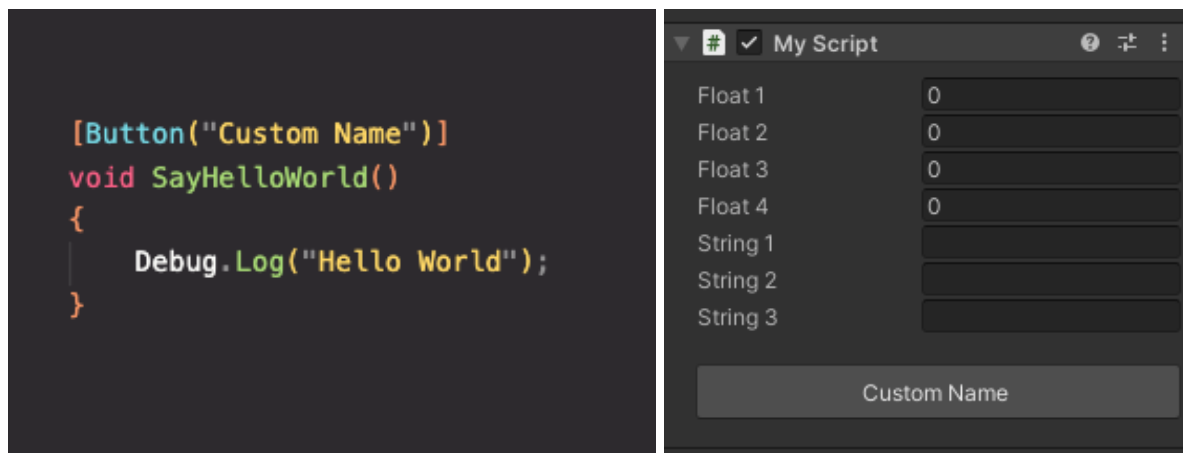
[Button("Custom Name")]
void SayHelloWorld()
{
    Debug.Log("Hello World");
}

# My Script

| | |
|---|---|
| Float 1 | 0 |
| Float 2 | 0 |
| Float 3 | 0 |
| Float 4 | 0 |
| String 1 | |
| String 2 | |
| String 3 | |

Custom Name